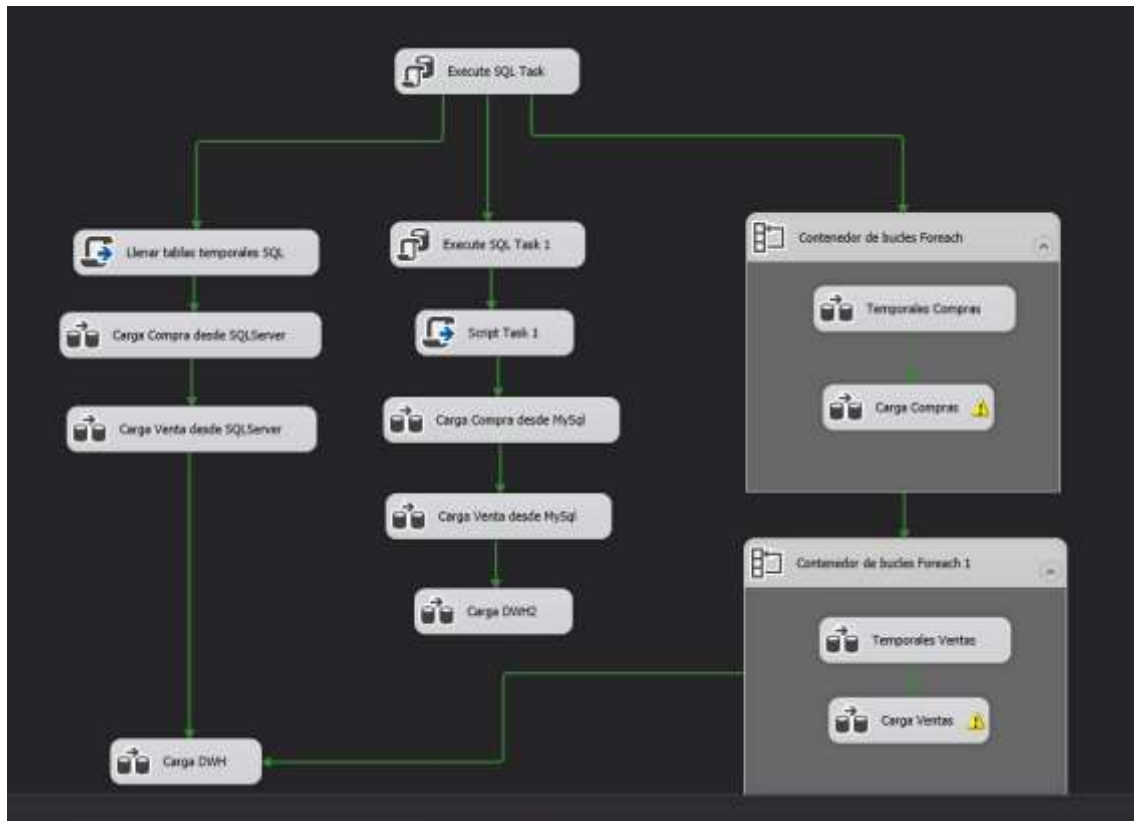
Execute SQL Task

Llenar tablas temporales SQL

Carga Compra desde SQLServer

Carga Venta desde SQLServer

Execute SQL Task 1

Script Task 1

Carga Compra desde MySql

Carga Venta desde MySql

Carga DWH2

Contenedor de bucles Foreach

Temporales Compras

Carga Compras

Contenedor de bucles Foreach 1

Temporales Ventas

Carga Ventas

Carga DWH